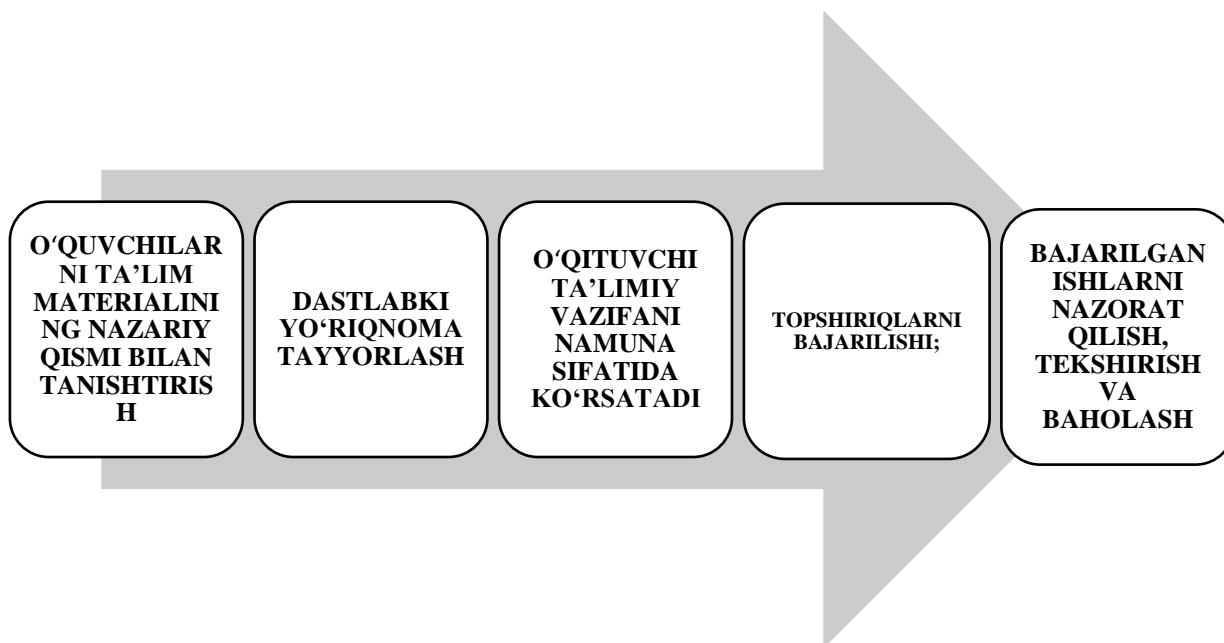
O'QUVCHILARNI TA'LIM MATERIALINING NAZARIY QISMI BILAN TANISHTIRISH

DASTLABKI YO'RIQNOMA TAYYORLASH

O'QITUVCHI TA'LIMIY VAZIFANI NAMUNA SIFATIDA KO'RSATADI

TOPSHIRIQLARNI BAJARILISHI;

BAJARILGAN ISHLARNI NAZORAT QILISH, TEKSHIRISH VA BAHOLASH